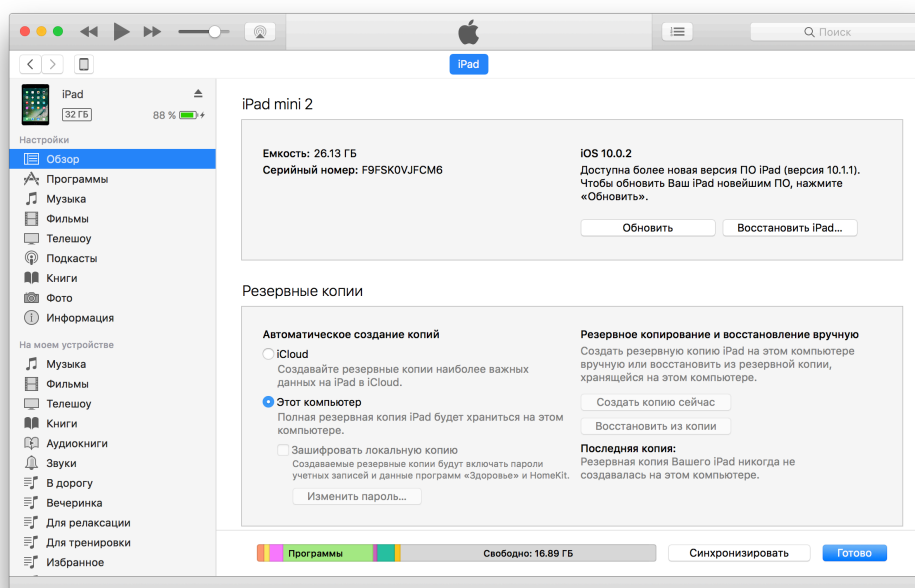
Поиск

iPad

iPad
32 ГБ
88 %

Настройки
Обзор
Программы
Музыка
Фильмы
Телешоу
Подкасты
Книги
Фото
Информация

На моем устройстве
Музыка
Фильмы
Телешоу
Книги
Аудиокниги
Звуки
В дорогу
Вечеринка
Для релаксации
Для тренировки
Избранное

iPad mini 2

Емкость: 26.13 ГБ
Серийный номер: F9FSK0VJFCM6

iOS 10.0.2
Доступна более новая версия ПО iPad (версия 10.1.1). Чтобы обновить Ваш iPad новейшим ПО, нажмите «Обновить».

Обновить
Восстановить iPad...

Резервные копии

Автоматическое создание копий
iCloud
Создавайте резервные копии наиболее важных данных на iPad в iCloud.
Этот компьютер
Полная резервная копия iPad будет храниться на этом компьютере.
Зашифровать локальную копию
Создаваемые резервные копии будут включать пароли учетных записей и данные программ «Здоровье» и HomeKit.
Изменить пароль...

Резервное копирование и восстановление вручную
Создать резервную копию iPad на этом компьютере вручную или восстановить из резервной копии, хранящейся на этом компьютере.
Создать копию сейчас
Восстановить из копии
Последняя копия:
Резервная копия Вашего iPad никогда не создавалась на этом компьютере.

Программы
Свободно: 16.89 ГБ
Синхронизировать
Готово